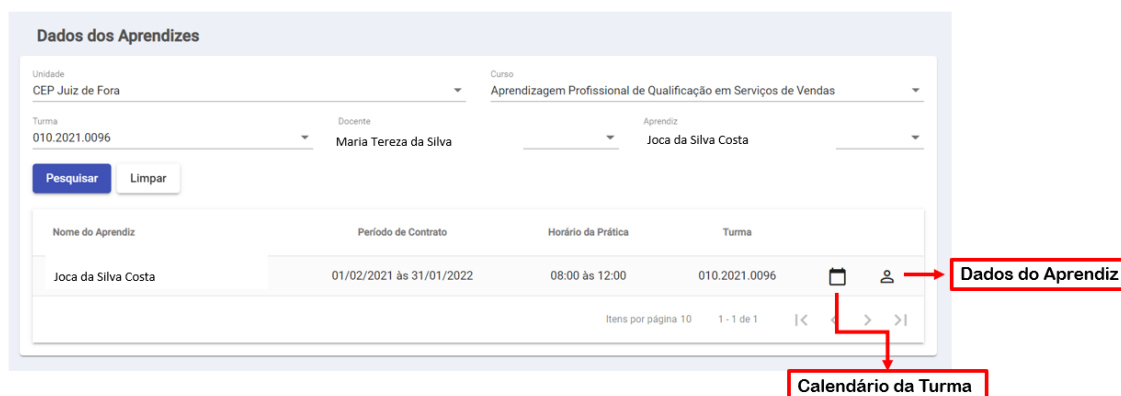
Dados dos Aprendizes

Unidade
CEP Juiz de Fora

Curso
Aprendizagem Profissional de Qualificação em Serviços de Vendas

Turma
010.2021.0096

Docente
Maria Tereza da Silva

Aprendiz
Joca da Silva Costa

Pesquisar
Limpar

| Nome do Aprendiz | Período de Contrato | Horário da Prática | Turma |
|---|---|---|---|
| Joca da Silva Costa | 01/02/2021 às 31/01/2022 | 08:00 às 12:00 | 010.2021.0096 |

Itens por página 10
1 - 1 de 1

Dados do Aprendiz

Calendário da Turma